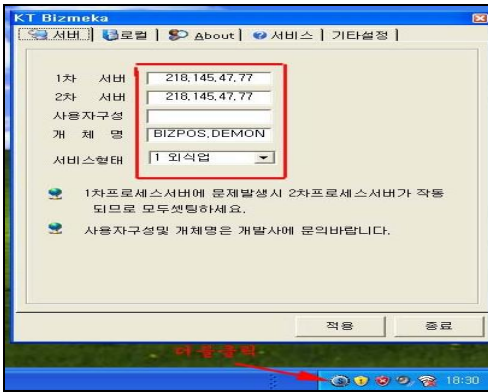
KT Bizmeka

서버 | 로컬 | About | 서비스 | 기타설정

1차 서버 218.145.47.77
2차 서버 218.145.47.77
사용자구성
개 체 명 BIZPOS.DEMON
서비스형태 1 외식업

1차프로세스서버에 문제발생시 2차프로세스서버가 작동되므로 모두셋팅하세요.

사용자구성및 개체명은 개발사에 문의바랍니다.

적용 종료

더블클릭

18:30